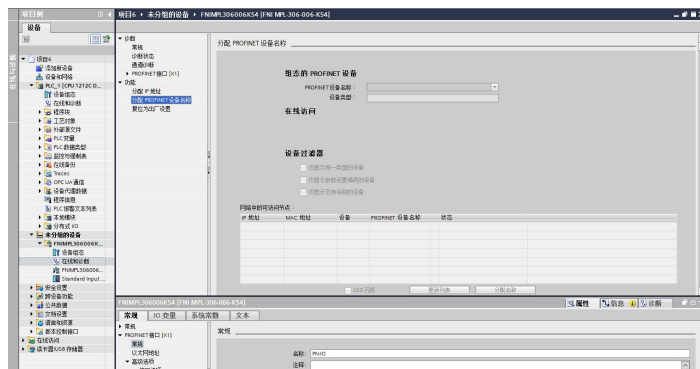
项目树
设备
项目6 ▸ 未分组的设备 ▸ FNIMPL306006K54 [FNI MPL-306-006-K54]

▼ 项目6
添加新设备
设备和网络
▼ PLC_1 [CPU 1212C D...
设备组态
在线和诊断
程序块
工艺对象
外部源文件
PLC 变量
PLC 数据类型
监控与强制表
在线备份
Traces
OPC UA 通信
设备代理数据
程序信息
PLC 报警文本列表
本地模块
分布式 I/O
▼ 未分组的设备
▼ FNIMPL306006K...
设备组态
在线和诊断
FNIMPL306006...
Standard input ...
安全设置
跨设备功能
公共数据
文档设置
语言和资源
版本控制接口
在线访问
读卡器/USB 存储器

▼ 诊断
常规
诊断状态
通道诊断
▸ PROFINET 接口 [X1]
▼ 功能
分配 IP 地址
分配 PROFINET 设备名称
复位为出厂设置

分配 PROFINET 设备名称

组态的 PROFINET 设备
PROFINET 设备名称：
设备类型：

在线访问

设备过滤器
仅显示同一类型的设备
仅显示参数设置错误的设备
仅显示没有名称的设备

网络中的可访问节点：
| IP 地址 | MAC 地址 | 设备 | PROFINET 设备名称 | 状态 |
|---|---|---|---|---|
| | | | | |

LED 闪烁
更新列表
分配名称

FNIMPL306006K54 [FNI MPL-306-006-K54]
属性
信息
诊断
常规
IO 变量
系统常数
文本
▸ 常规
▼ PROFINET 接口 [X1]
常规
以太网地址
▼ 高级选项
常规
名称：
PNIO
注释：